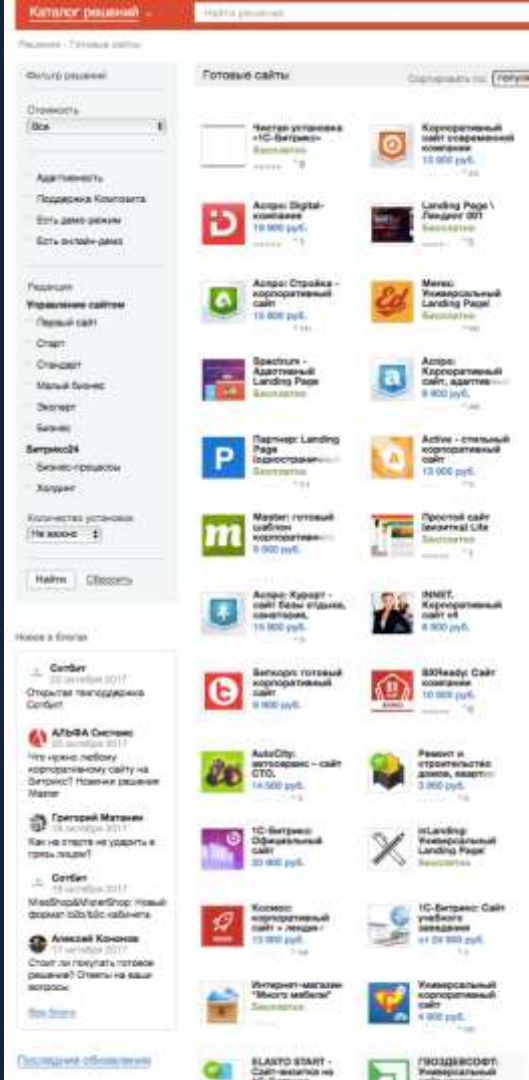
Каталог решений

Найти решение

Решения · Готовые сайты

Фильтр решений

Стоимость
Все

Адаптивность
Поддержка Композита
Есть демо-режим
Есть онлайн-демо

Редакция
Управление сайтом
Первый сайт
Старт
Стандарт
Малый бизнес
Эксперт
Бизнес
Битрикс24
Бизнес-процессы
Холдинг

Количество установок
Не важно

Найти Сбросить

Новое в блогах

Сотбит
20 октября 2017
Открытая техподдержка Сотбит

АЛЬФА Системс
20 октября 2017
Что нужно любому корпоративному сайту на Битрикс? Новинки решения Master

Григорий Матанин
19 октября 2017
Как на старте не ударить в грязь лицом?

Сотбит
18 октября 2017
MissShop&MisterShop: Новый формат b2b/b2c-кабинета

Алексей Кононов
17 октября 2017
Стоит ли покупать готовое решение? Ответы на ваши вопросы.

Все блоги

Последние обновления

Готовые сайты

Сортировать по: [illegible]

Чистая установка «1С-Битрикс»
Бесплатно

Корпоративный сайт современной компании
13 000 руб.

Аспро: Digital-компания
19 900 руб.

Landing Page \ Лэндинг 001
Бесплатно

Аспро: Стройка - корпоративный сайт
15 000 руб.

Мелкс: Универсальный Landing Page!
Бесплатно

Spectrum - Адаптивный Landing Page
Бесплатно

Аспро: Корпоративный сайт, адаптив
8 900 руб.

Партнер: Landing Page (одностраничн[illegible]
Бесплатно

Active - стильный корпоративный сайт
13 000 руб.

Master: готовый шаблон корпоративн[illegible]
9 900 руб.

Простой сайт (визитка) Lite
Бесплатно

Аспро: Курорт - сайт базы отдыха, санатория,
15 900 руб.

INNET. Корпоративный сайт v8
8 900 руб.

Биткорп: готовый корпоративный сайт
8 900 руб.

BXReady: Сайт компании
10 000 руб.

AutoCity: автосервис - сайт СТО.
14 500 руб.

Ремонт и строительство домов, квартир
3 990 руб.

1С-Битрикс: Официальный сайт
30 900 руб.

inLanding Универсальный Landing Page!
Бесплатно

Космос: корпоративный сайт + лендинг
13 000 руб.

1С-Битрикс: Сайт учебного заведения
от 24 900 руб.

Интернет-магазин "Много мебели"
Бесплатно

Универсальный корпоративный сайт
4 900 руб.

ELANTO START - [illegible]

ГЕОДЕЗСОФТ: Универсальный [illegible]